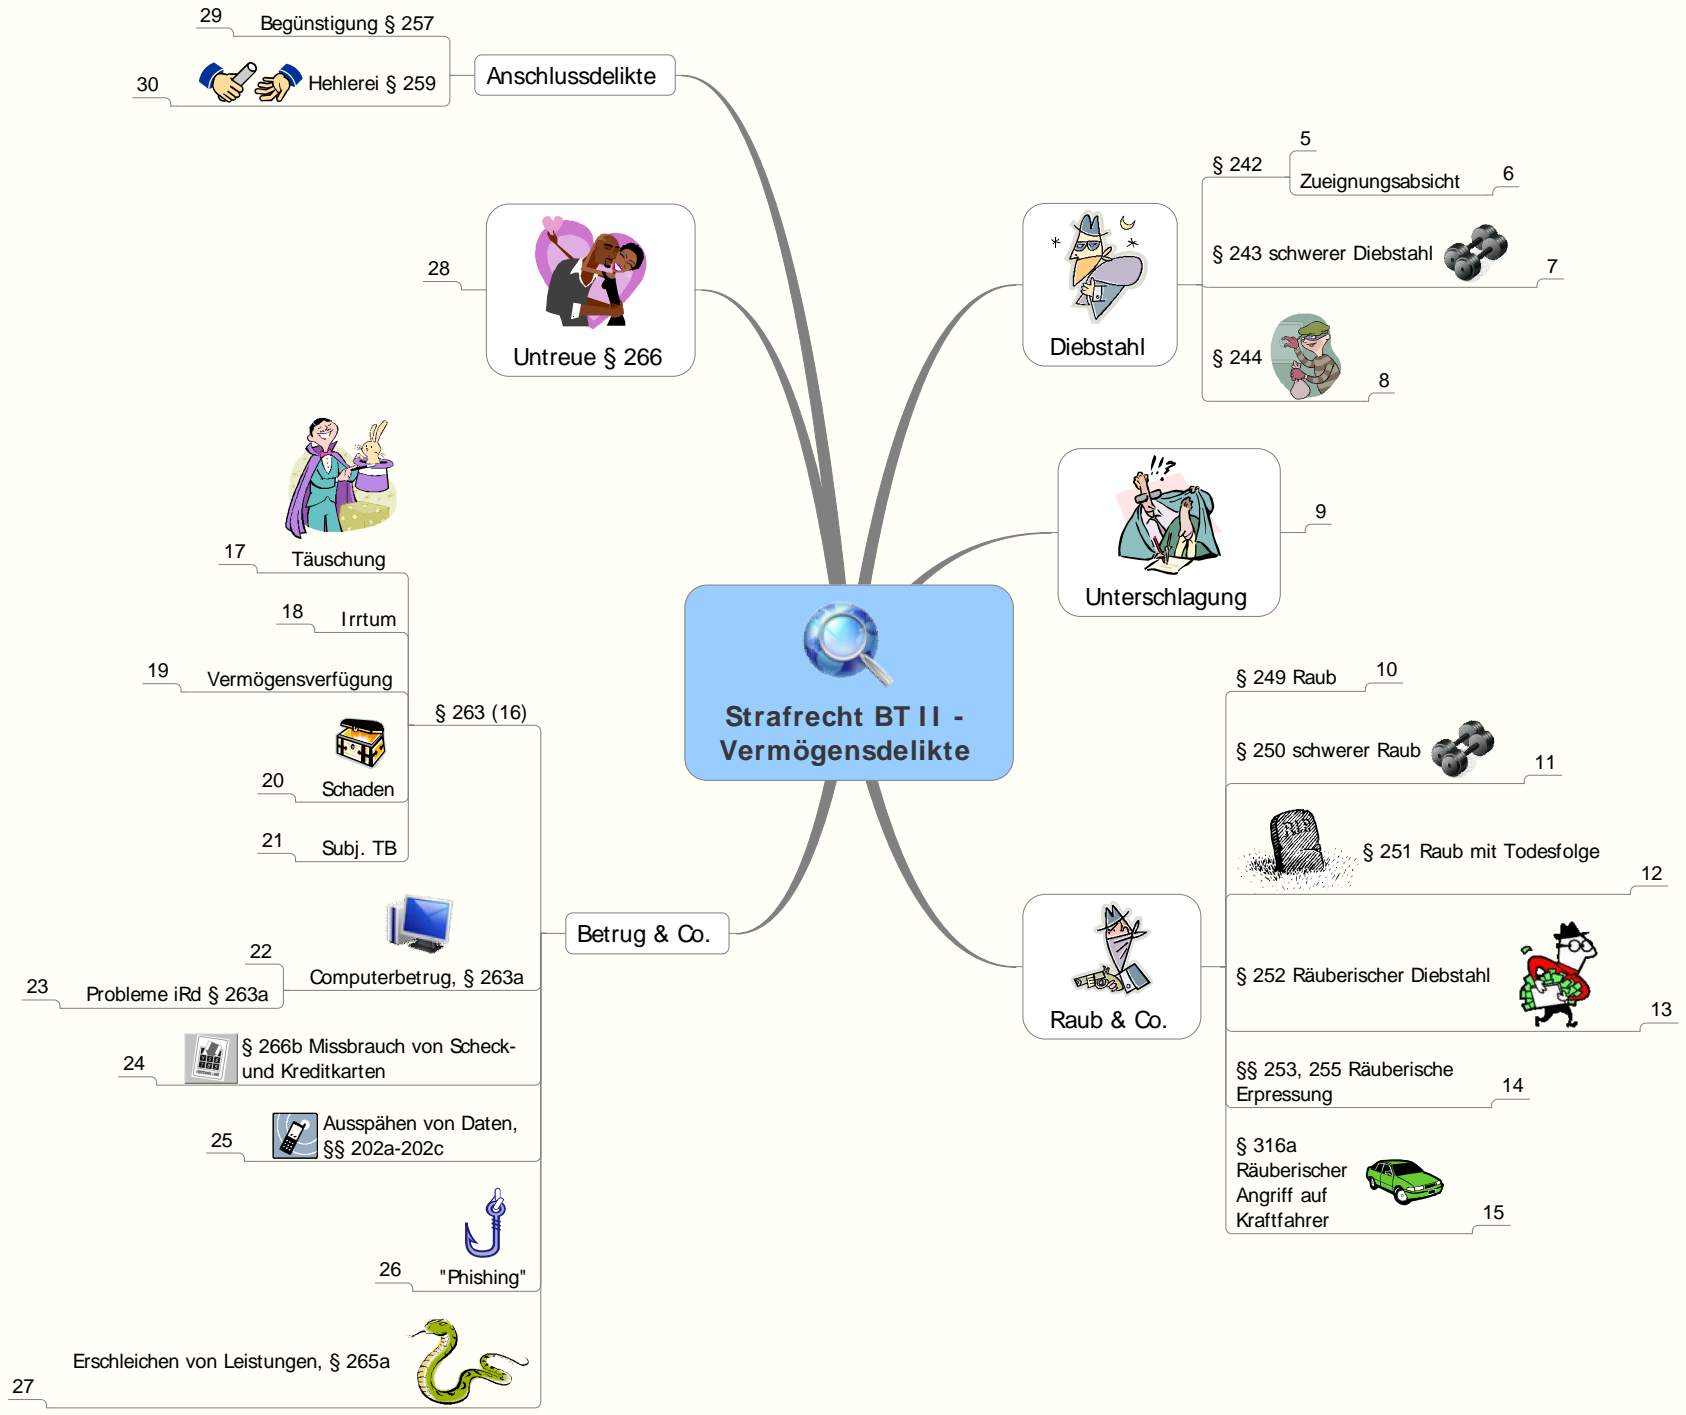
Strafrecht BT II - Vermögensdelikte

Anschlussdelikte
29 Begünstigung § 257
30 Hehlerei § 259

Untreue § 266
28

Diebstahl
§ 242
5
Zueignungsabsicht
6
§ 243 schwerer Diebstahl
7
§ 244
8

Unterschlagung
9

Raub & Co.
§ 249 Raub
10
§ 250 schwerer Raub
11
§ 251 Raub mit Todesfolge
12
§ 252 Räuberischer Diebstahl
13
§§ 253, 255 Räuberische Erpressung
14
§ 316a Räuberischer Angriff auf Kraftfahrer
15

Betrug & Co.
§ 263 (16)
17 Täuschung
18 Irrtum
19 Vermögensverfügung
20 Schaden
21 Subj. TB
22 Computerbetrug, § 263a
23 Probleme iRd § 263a
24 § 266b Missbrauch von Scheck- und Kreditkarten
25 Ausspähen von Daten, §§ 202a-202c
26 "Phishing"
27 Erschleichen von Leistungen, § 265a